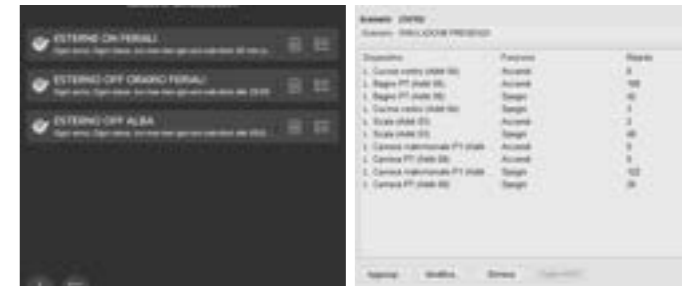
ESTERNO ON FERIALI
Ogni lunedì, Ogni Martedì, Ogni mercoledì, Ogni giovedì, Ogni venerdì alle ore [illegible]

ESTERNO OFF ORARIO FERIALI
Ogni lunedì, Ogni Martedì, Ogni mercoledì, Ogni giovedì, Ogni venerdì alle 23:00

ESTERNO OFF ALBA
Ogni lunedì, Ogni Martedì, Ogni mercoledì, Ogni giovedì, Ogni venerdì alle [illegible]

Scenario: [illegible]
Scenario: SIMULAZIONE PRESENZA

| Dispositivo | Funzione | Ritardo |
|---|---|---|
| 1. Cucina centro (Addr 06) | Accendi | 0 |
| 1. Bagno PT (Addr 06) | Accendi | 180 |
| 1. Bagno PT (Addr 06) | Spegni | 10 |
| 1. Cucina centro (Addr 06) | Spegni | 3 |
| 1. Scala (Addr 03) | Accendi | 3 |
| 1. Scala (Addr 03) | Spegni | 40 |
| 1. Camera matrimoniale P1 (Addr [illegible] | Accendi | 5 |
| 1. Camera PT (Addr 08) | Accendi | 5 |
| 1. Camera matrimoniale P1 (Addr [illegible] | Spegni | 122 |
| 1. Camera PT (Addr 08) | Spegni | 30 |

Aggiungi | Modifica | Rimuovi | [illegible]